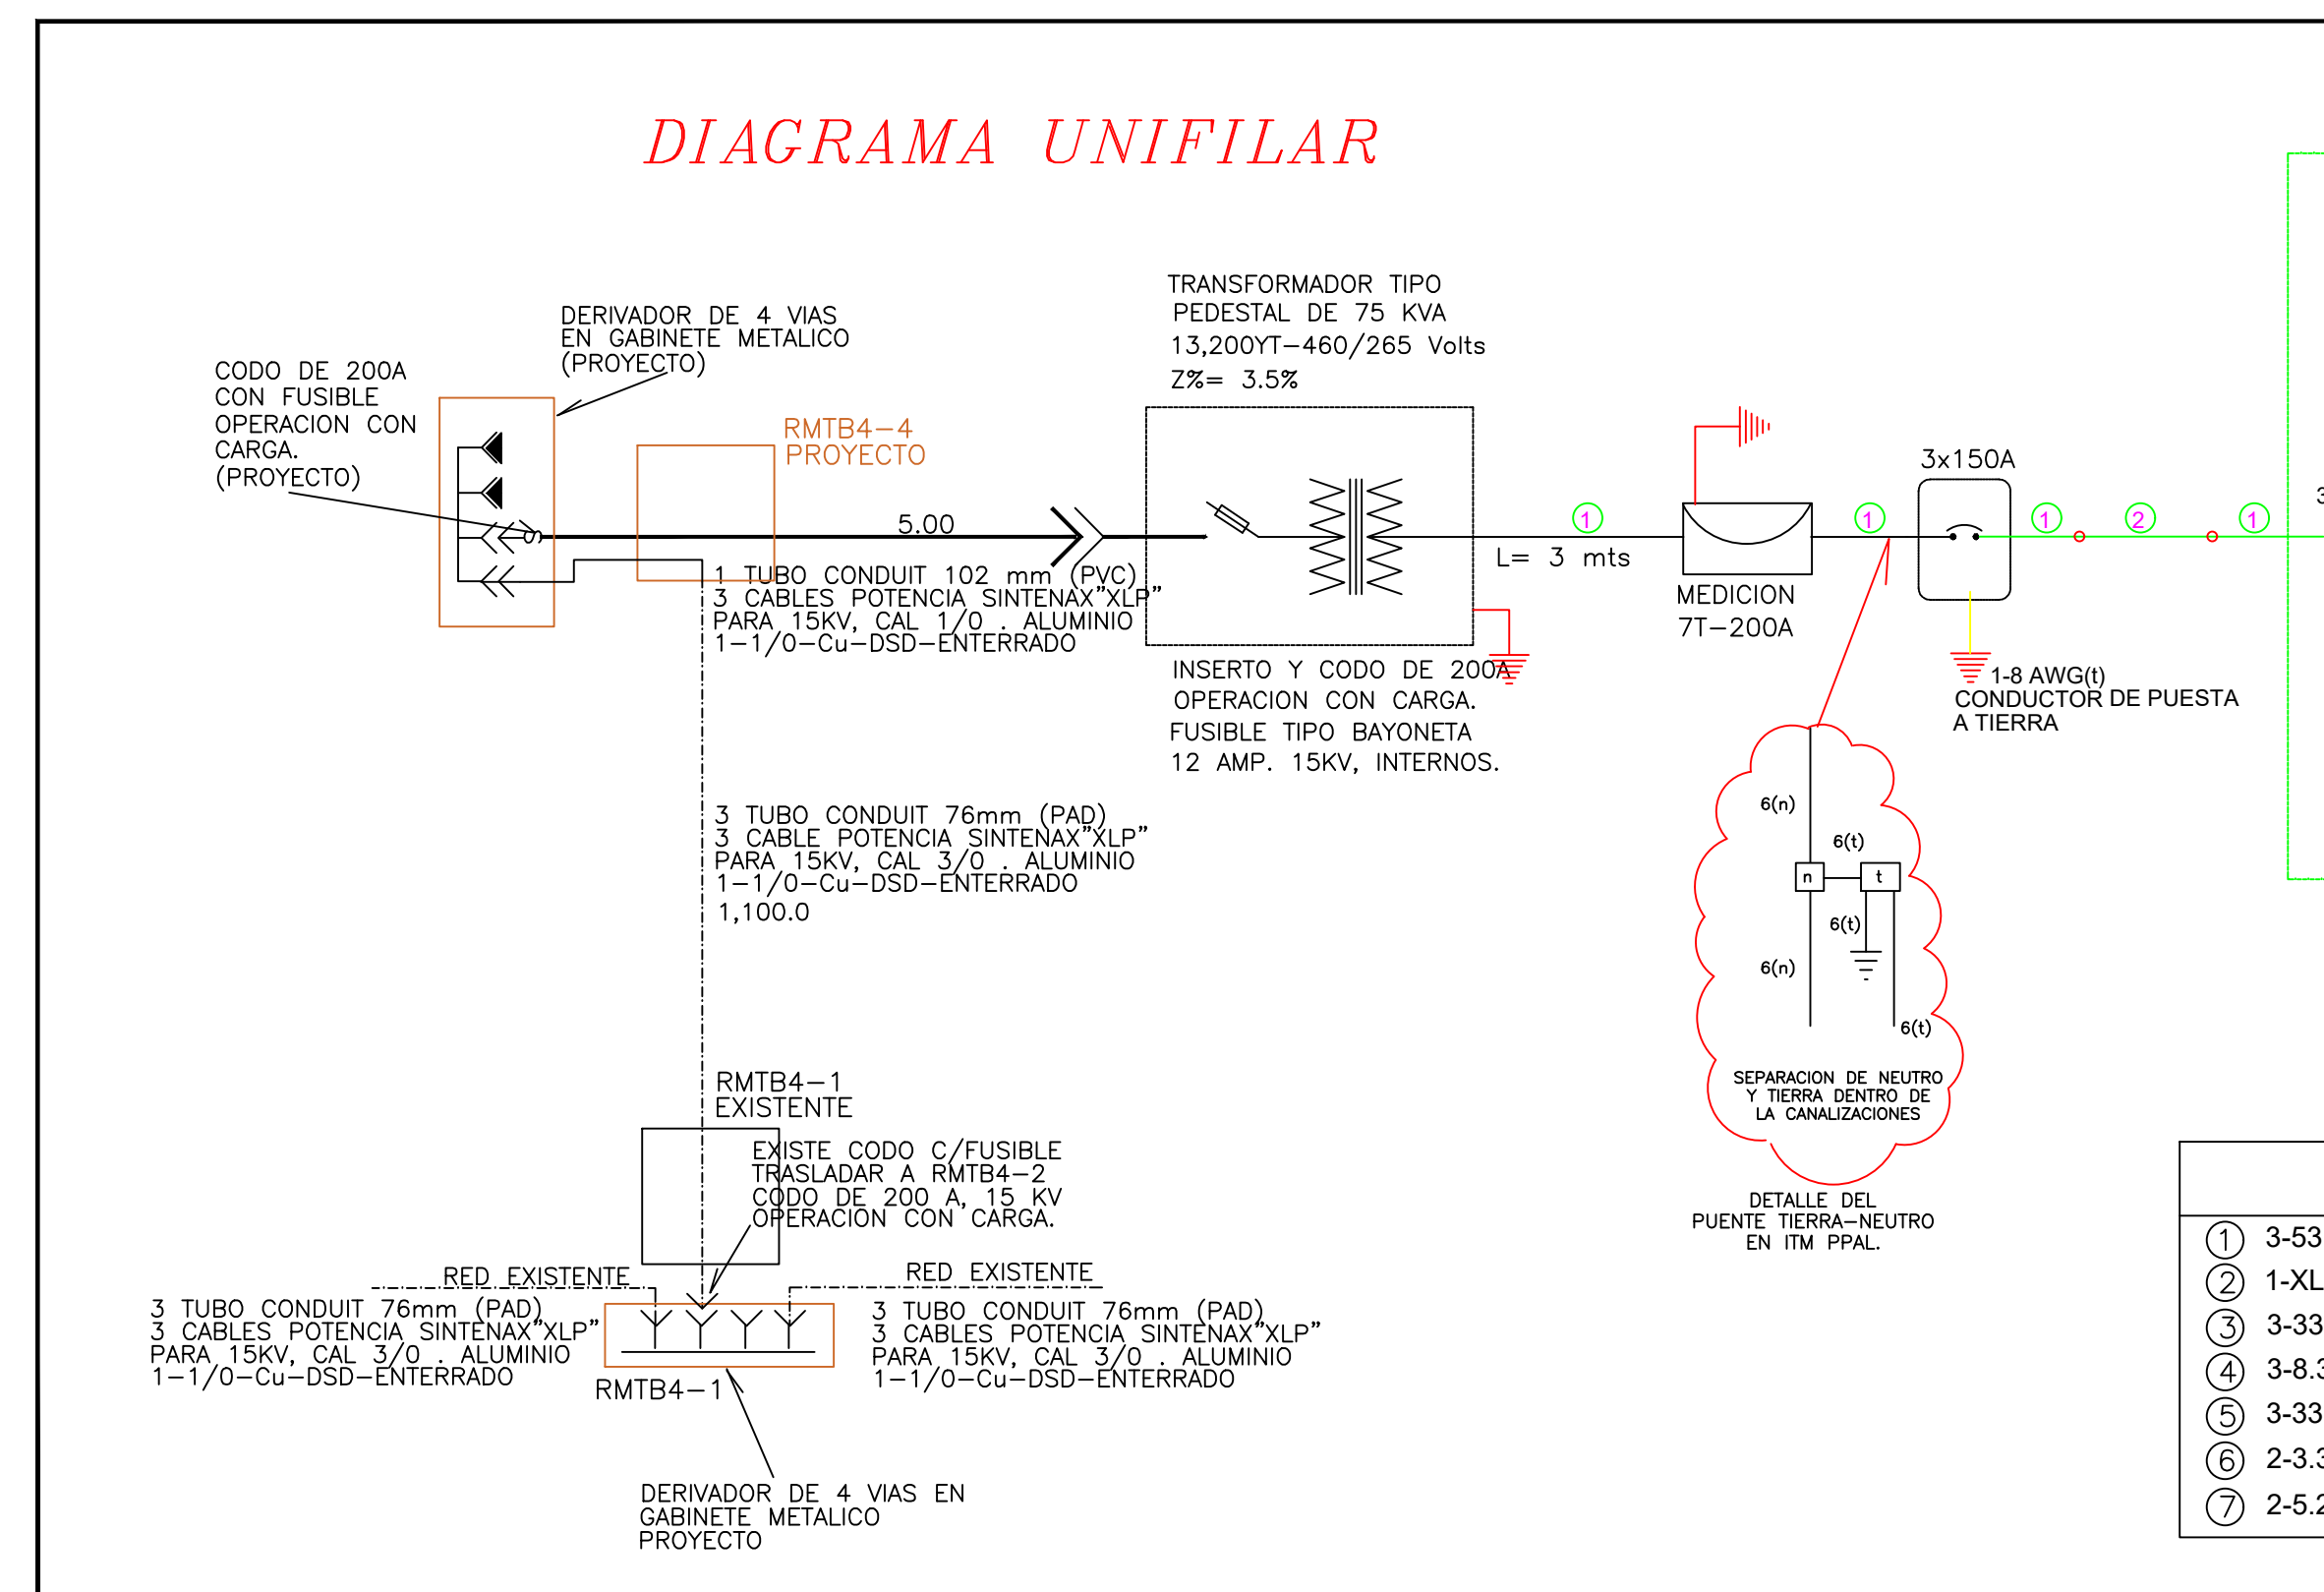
DIAGRAMA UNIFILAR

CODO DE 200A CON FUSIBLE OPERACION CON CARGA. (PROYECTO)

DERIVADOR DE 4 VIAS EN GABINETE METALICO (PROYECTO)

RMTB4−4 PROYECTO

5.00

1 TUBO CONDUIT 102 mm (PVC)
3 CABLES POTENCIA SINTENAX"XLP"
PARA 15KV, CAL 1/0 . ALUMINIO
1−1/0−Cu−DSD−ENTERRADO

TRANSFORMADOR TIPO PEDESTAL DE 75 KVA
13,200YT−460/265 Volts
Z%= 3.5%

INSERTO Y CODO DE 200A OPERACION CON CARGA.
FUSIBLE TIPO BAYONETA
12 AMP. 15KV, INTERNOS.

L= 3 mts

1

MEDICION
7T−200A

1

3x150A

1

2

1

1-8 AWG(t)
CONDUCTOR DE PUESTA A TIERRA

6(n)
6(t)
n
t
6(t)
6(n)
6(t)

SEPARACION DE NEUTRO Y TIERRA DENTRO DE LA CANALIZACIONES

DETALLE DEL PUENTE TIERRA−NEUTRO EN ITM PPAL.

3 TUBO CONDUIT 76mm (PAD)
3 CABLE POTENCIA SINTENAX"XLP"
PARA 15KV, CAL 3/0 . ALUMINIO
1−1/0−Cu−DSD−ENTERRADO
1,100.0

RMTB4−1
EXISTENTE

EXISTE CODO C/FUSIBLE
TRASLADAR A RMTB4−2
CODO DE 200 A, 15 KV
OPERACION CON CARGA.

RED EXISTENTE

RED EXISTENTE

3 TUBO CONDUIT 76mm (PAD)
3 CABLES POTENCIA SINTENAX"XLP"
PARA 15KV, CAL 3/0 . ALUMINIO
1−1/0−Cu−DSD−ENTERRADO

3 TUBO CONDUIT 76mm (PAD)
3 CABLES POTENCIA SINTENAX"XLP"
PARA 15KV, CAL 3/0 . ALUMINIO
1−1/0−Cu−DSD−ENTERRADO

RMTB4−1

DERIVADOR DE 4 VIAS EN GABINETE METALICO PROYECTO

1 3-53
2 1-XL
3 3-33
4 3-8.3
5 3-33
6 2-3.3
7 2-5.2